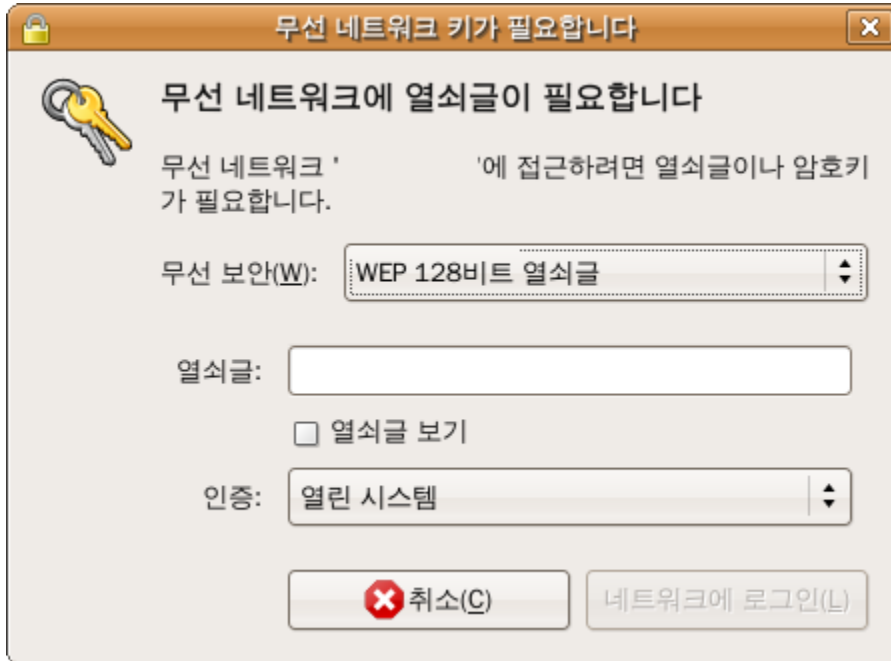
무선 네트워크 키가 필요합니다

무선 네트워크에 열쇠글이 필요합니다

무선 네트워크 ' '에 접근하려면 열쇠글이나 암호키가 필요합니다.

무선 보안(W): WEP 128비트 열쇠글

열쇠글:

열쇠글 보기

인증: 열린 시스템

취소(C)

네트워크에 로그인(L)